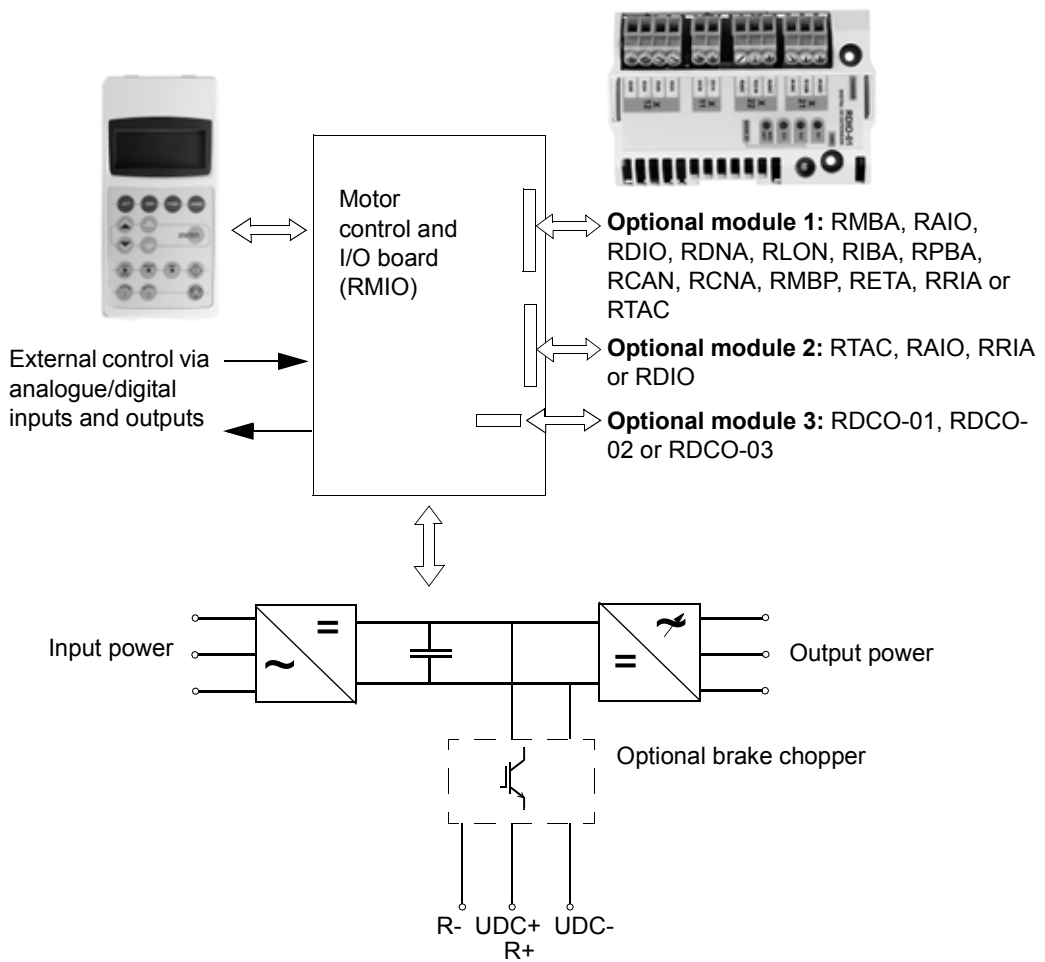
Motor control and I/O board (RMIO)

**Optional module 1:** RMBA, RAIO, RDIO, RDNA, RLON, RIBA, RPBA, RCAN, RCNA, RMBP, RETA, RRIA or RTAC

External control via analogue/digital inputs and outputs

**Optional module 2:** RTAC, RAIO, RRIA or RDIO

**Optional module 3:** RDCO-01, RDCO-02 or RDCO-03

Input power

=

~

=

Output power

Optional brake chopper

R- UDC+ R+ UDC-